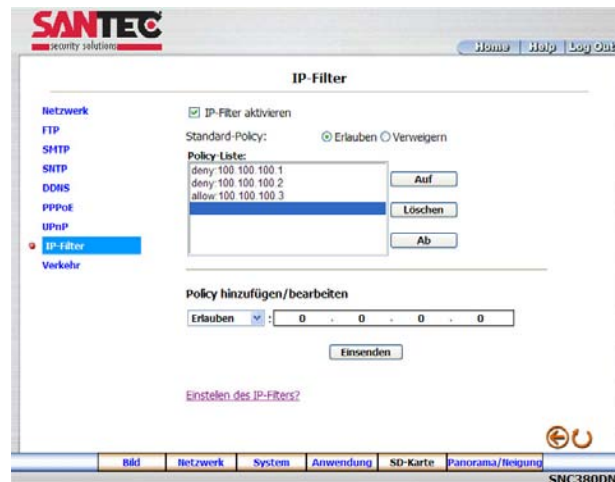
SANTEC
security solutions

Home | Help | Log Out

IP-Filter

Netzwerk
FTP
SMTP
SNTP
DDNS
PPPoE
UPnP
IP-Filter
Verkehr

IP-Filter aktivieren

Standard-Policy: Erlauben Verweigern

Policy-Liste:
deny 100.100.100.1
deny 100.100.100.2
allow 100.100.100.3

Auf
Löschen
Ab

Policy hinzufügen/bearbeiten

Erlauben : 0 . 0 . 0 . 0

Einsenden

Einstellen des IP-Filters?

Bild | Netzwerk | System | Anwendung | SD-Karte | Panorama/Neigung

SNC380DN